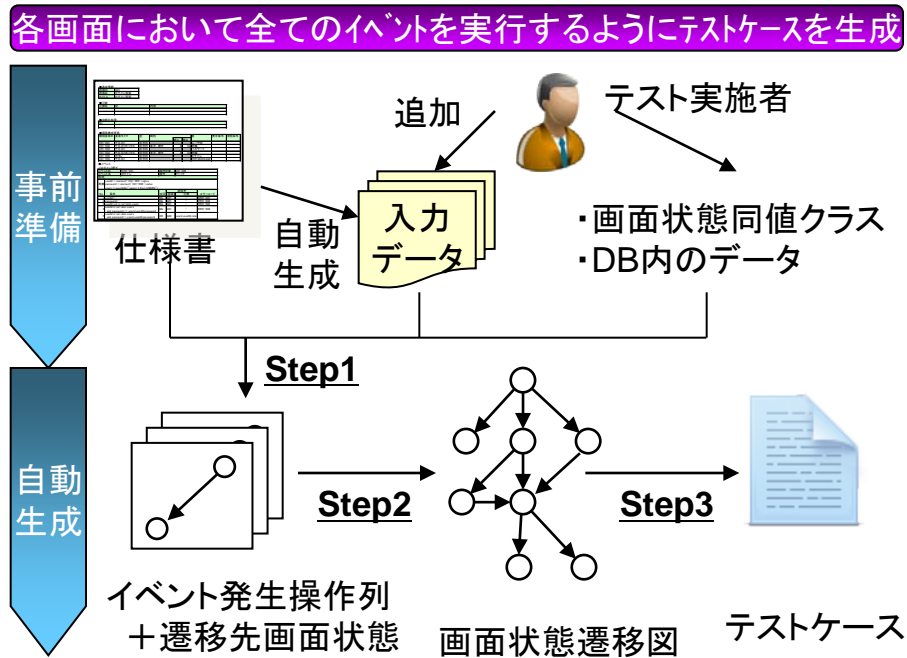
各画面において全てのｲﾍﾞﾝﾄを実行するようにﾃｽﾄｹｰｽを生成

事前準備

仕様書

自動生成

追加

入力データ

テスト実施者

・画面状態同値クラス
・DB内のデータ

Step1

自動生成

Step2

Step3

イベント発生操作列
＋遷移先画面状態

画面状態遷移図

テストケース